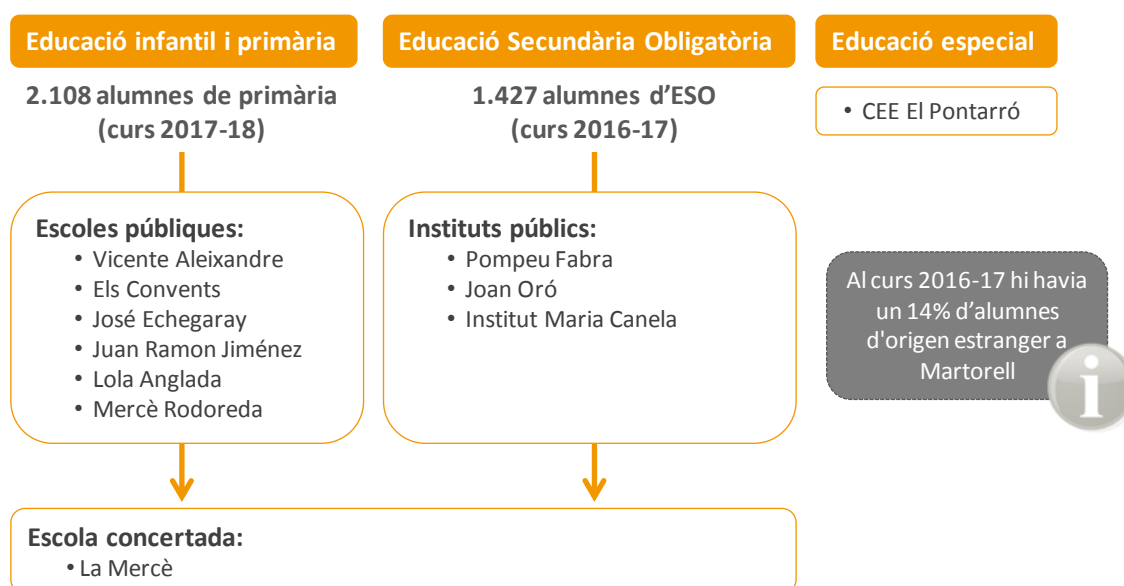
Educació infantil i primària

2.108 alumnes de primària (curs 2017-18)

Escoles públiques:
• Vicente Aleixandre
• Els Convents
• José Echegaray
• Juan Ramon Jiménez
• Lola Anglada
• Mercè Rodoreda

Educació Secundària Obligatòria

1.427 alumnes d'ESO (curs 2016-17)

Instituts públics:
• Pompeu Fabra
• Joan Oró
• Institut Maria Canela

Educació especial

• CEE El Pontarró

Al curs 2016-17 hi havia un 14% d'alumnes d'origen estranger a Martorell

Escola concertada:
• La Mercè